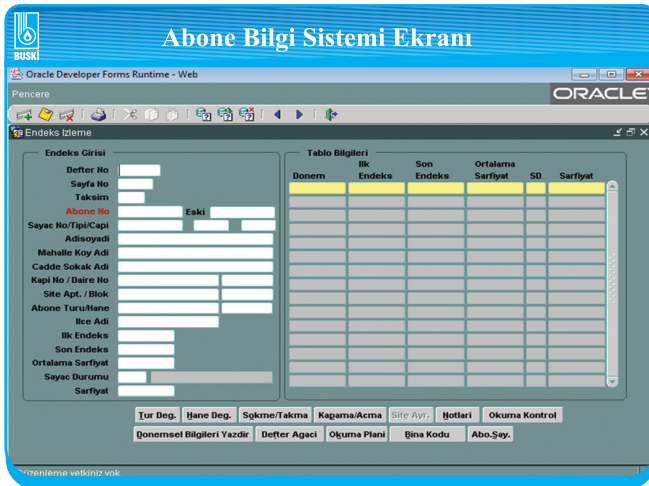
BUSKİ

Abone Bilgi Sistemi Ekranı

Oracle Developer Forms Runtime - Web

Pencere

ORACLE

Endeks Izleme

Endeks Girisi

Defter No
Sayfa No
Taksim
Abone No
Eski
Sayac No/Tipi/Capi
Adisoyadi
Mahalle Koy Adi
Cadde Sokak Adi
Kapi No / Daire No
Site Apt. / Blok
Abone Turu/Hane
Ilce Adi
Ilk Endeks
Son Endeks
Ortalama Sarfiyat
Sayac Durumu
Sarfiyat

Tablo Bilgileri

| Donem | Ilk Endeks | Son Endeks | Ortalama Sarfiyat | SD | Sarfiyat |
|---|---|---|---|---|---|

Tur Deg. | Hane Deg. | Sokme/Takma | Kapama/Acma | Site Ayr. | Notlari | Okuma Kontrol

Donemsel Bilgileri Yazdir | Defter Agaci | Okuma Plani | Bina Kodu | Abo.Say.

Düzenleme yetkiniz yok